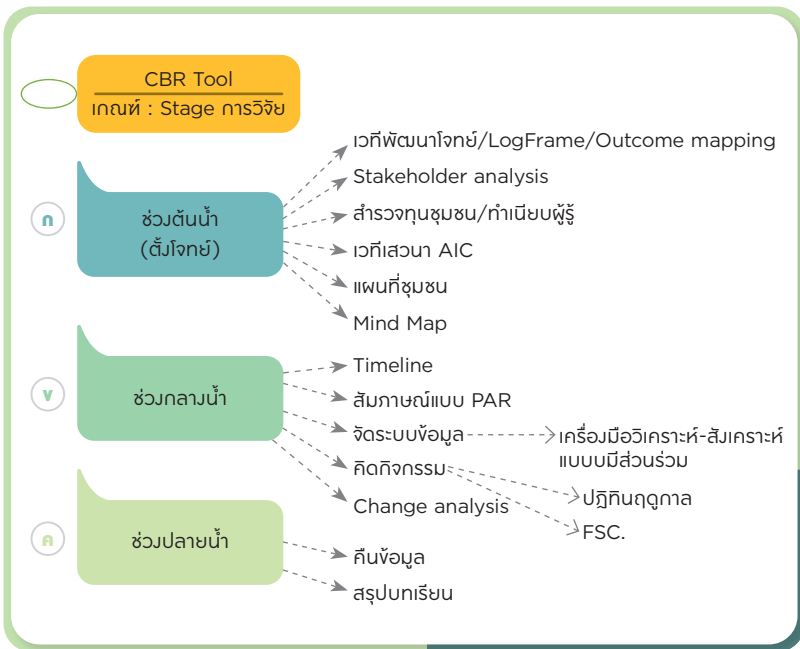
CBR Tool
เกณฑ์ : Stage การวิจัย

ก
ช่วงต้นน้ำ
(ตั้งโจทย์)

เวทีพัฒนาโจทย์/LogFrame/Outcome mapping
Stakeholder analysis
สำรวจทุนชุมชน/ทำเนียบผู้รู้
เวทีเสวนา AIC
แผนที่ชุมชน
Mind Map

ข
ช่วงกลางน้ำ

Timeline
สัมภาษณ์แบบ PAR
จัดระบบข้อมูล
คิดกิจกรรม
Change analysis

เครื่องมือวิเคราะห์-สังเคราะห์แบบบมีส่วนร่วม
ปฏิทินฤดูกาล
FSC.

ค
ช่วงปลายน้ำ

คืนข้อมูล
สรุปบทเรียน